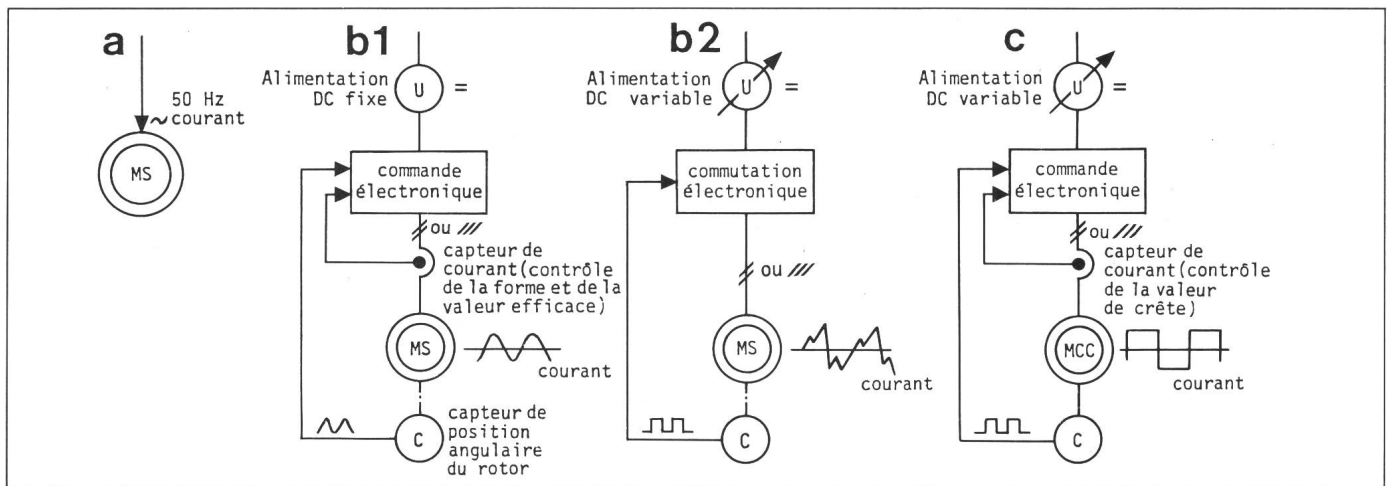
a

50 Hz
~ courant

MS

b1

Alimentation DC fixe

U

=

commande électronique

ou

capteur de courant (contrôle de la forme et de la valeur efficace)

MS

courant

C

capteur de position angulaire du rotor

b2

Alimentation DC variable

U

=

commutation électronique

ou

MS

courant

C

c

Alimentation DC variable

U

=

commande électronique

ou

capteur de courant (contrôle de la valeur de crête)

MCC

courant

C